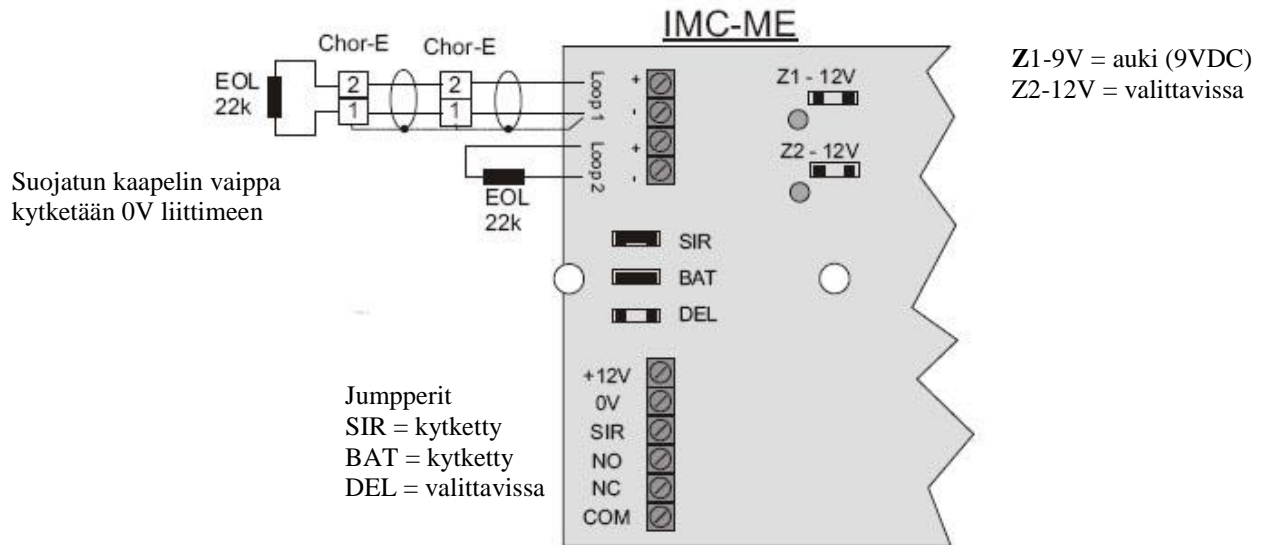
IMC-ME

**Z**1-9V = auki (9VDC)
Z2-12V = valittavissa

Chor-E Chor-E

EOL
22k

2
1

2
1

+
-
Loop 1
+
-
Loop 2

Z1 - 12V

Z2 - 12V

EOL
22k

Suojatun kaapelin vaippa kytketään 0V liittimeen

SIR
BAT
DEL

+12V
0V
SIR
NO
NC
COM

Jumpperit
SIR = kytketty
BAT = kytketty
DEL = valittavissa